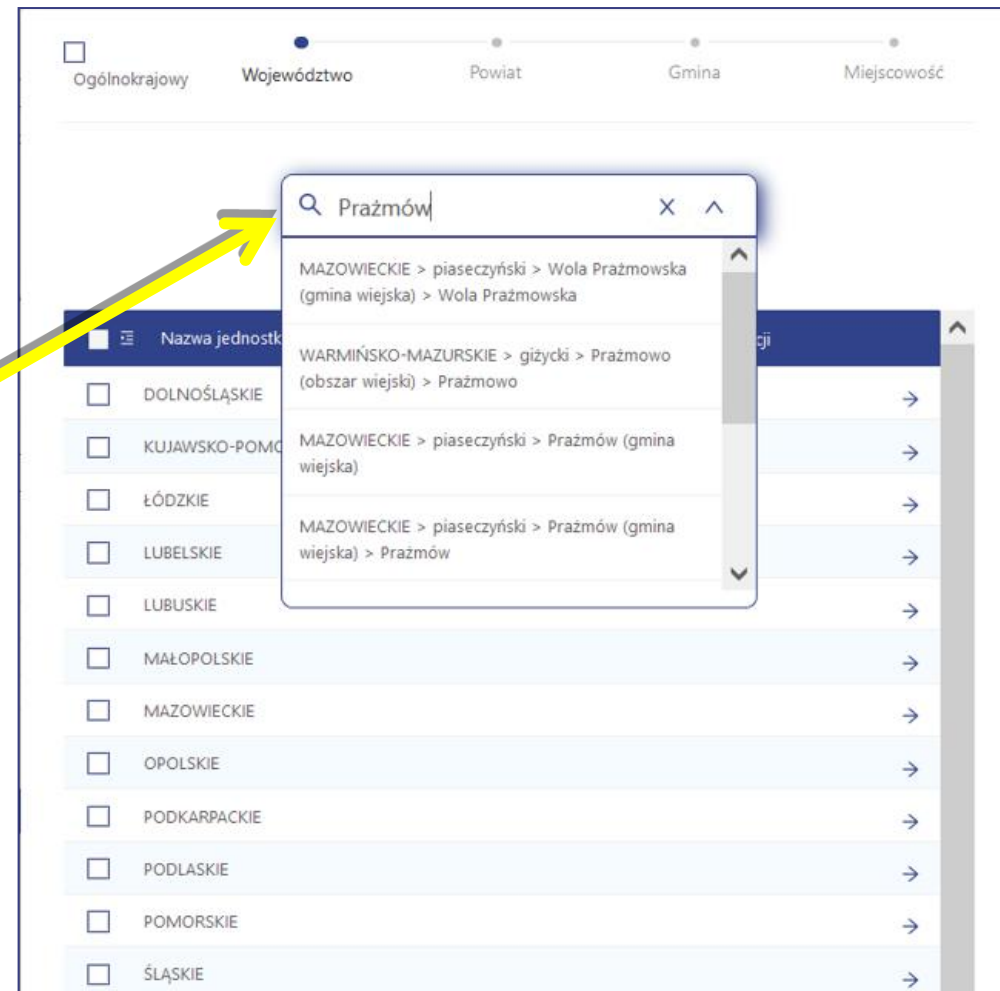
Ogólnokrajowy
Województwo
Powiat
Gmina
Miejscowość

Prażmów

MAZOWIECKIE > piaseczyński > Wola Prażmowska (gmina wiejska) > Wola Prażmowska

WARMIŃSKO-MAZURSKIE > giżycki > Prażmowo (obszar wiejski) > Prażmowo

MAZOWIECKIE > piaseczyński > Prażmów (gmina wiejska)

MAZOWIECKIE > piaseczyński > Prażmów (gmina wiejska) > Prażmów

Nazwa jednostk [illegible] cji

DOLNOŚLĄSKIE
KUJAWSKO-POMO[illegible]
ŁÓDZKIE
LUBELSKIE
LUBUSKIE
MAŁOPOLSKIE
MAZOWIECKIE
OPOLSKIE
PODKARPACKIE
PODLASKIE
POMORSKIE
ŚLĄSKIE